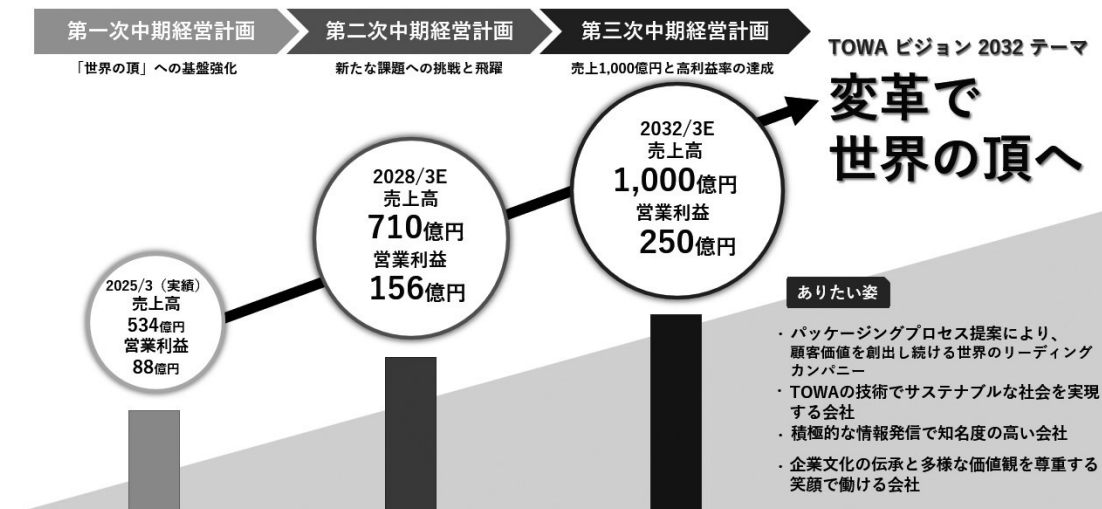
第一次中期経営計画
「世界の頂」への基盤強化

第二次中期経営計画
新たな課題への挑戦と飛躍

第三次中期経営計画
売上1,000億円と高利益率の達成

TOWA ビジョン 2032 テーマ
変革で
世界の頂へ

2032/3E
売上高
1,000億円
営業利益
250億円

2028/3E
売上高
710億円
営業利益
156億円

2025/3（実績）
売上高
534億円
営業利益
88億円

ありたい姿

・パッケージングプロセス提案により、顧客価値を創出し続ける世界のリーディングカンパニー
・TOWAの技術でサステナブルな社会を実現する会社
・積極的な情報発信で知名度の高い会社
・企業文化の伝承と多様な価値観を尊重する笑顔で働ける会社